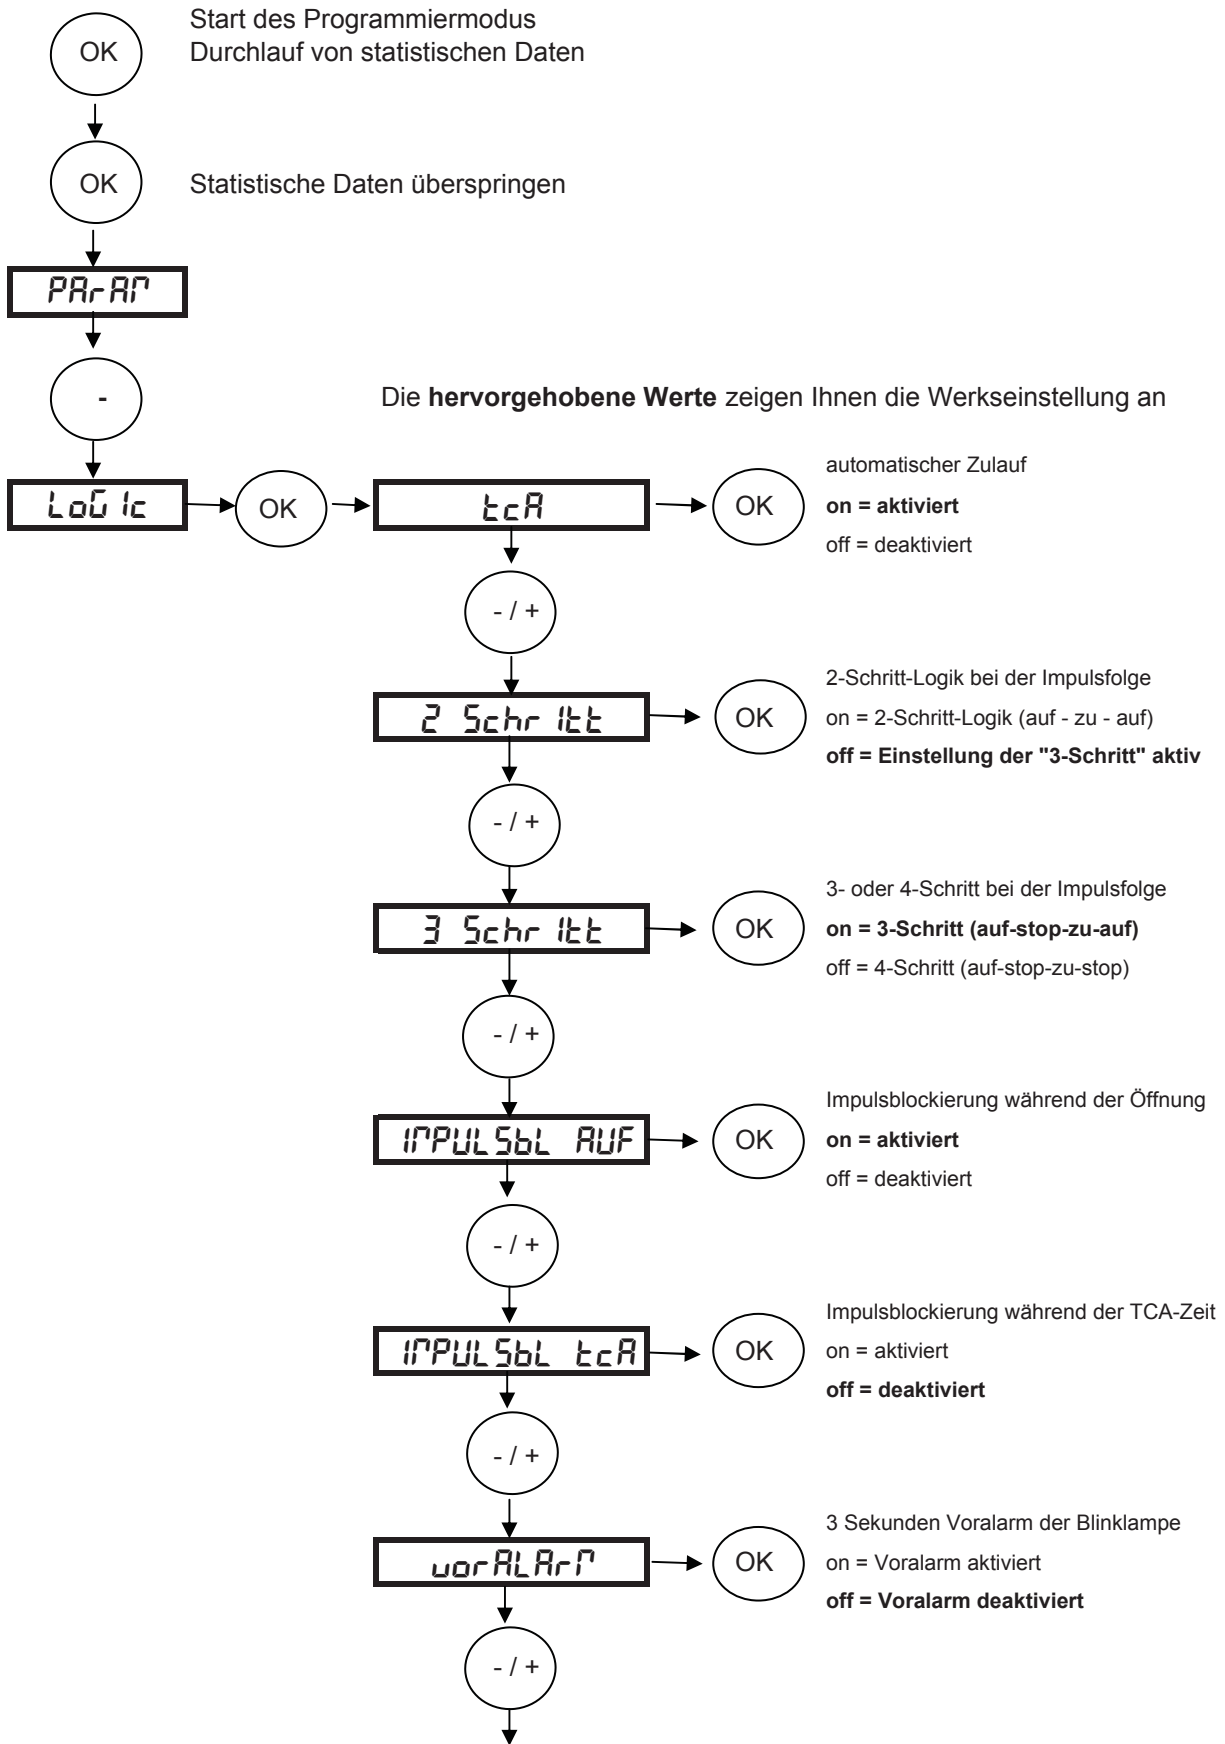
OK

Start des Programmiermodus
Durchlauf von statistischen Daten

OK

Statistische Daten überspringen

PArAM

-

Die **hervorgehobene Werte** zeigen Ihnen die Werkseinstellung an

LoGIc

OK

tcA

OK

automatischer Zulauf
**on = aktiviert**
off = deaktiviert

- / +

2 SchrItt

OK

2-Schritt-Logik bei der Impulsfolge
on = 2-Schritt-Logik (auf - zu - auf)
**off = Einstellung der "3-Schritt" aktiv**

- / +

3 SchrItt

OK

3- oder 4-Schritt bei der Impulsfolge
**on = 3-Schritt (auf-stop-zu-auf)**
off = 4-Schritt (auf-stop-zu-stop)

- / +

IMPULSbL AUF

OK

Impulsblockierung während der Öffnung
**on = aktiviert**
off = deaktiviert

- / +

IMPULSbL tcA

OK

Impulsblockierung während der TCA-Zeit
on = aktiviert
**off = deaktiviert**

- / +

vorALArM

OK

3 Sekunden Voralarm der Blinklampe
on = Voralarm aktiviert
**off = Voralarm deaktiviert**

- / +